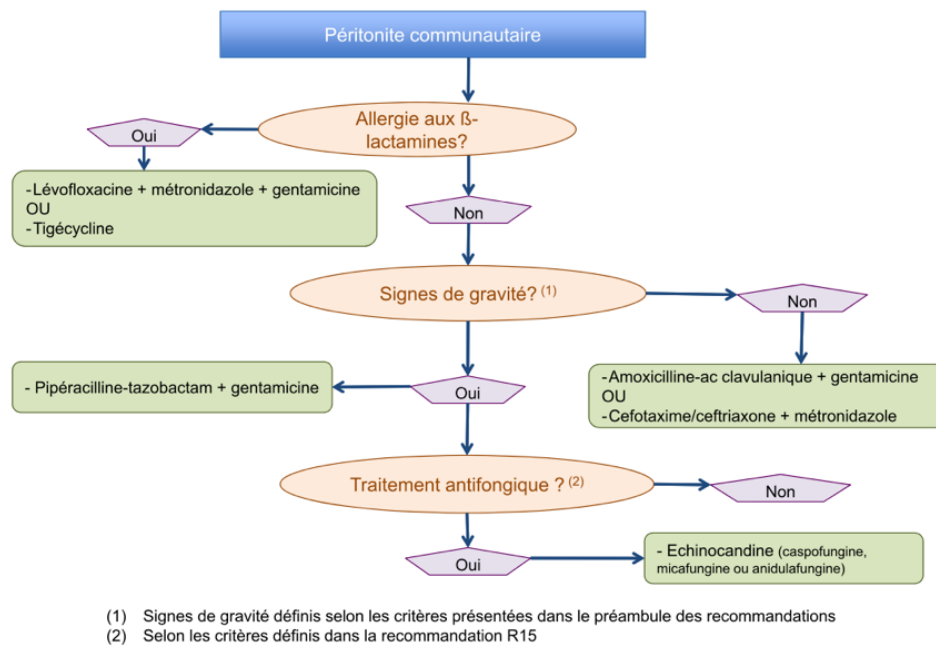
Péritonite communautaire

Allergie aux ß-lactamines?

Oui

-Lévofloxacine + métronidazole + gentamicine
OU
-Tigécycline

Non

Signes de gravité? $^{(1)}$

Non

- Pipéracilline-tazobactam + gentamicine

Oui

-Amoxicilline-ac clavulanique + gentamicine
OU
-Cefotaxime/ceftriaxone + métronidazole

Traitement antifongique ? $^{(2)}$

Non

Oui

- Echinocandine (caspofungine, micafungine ou anidulafungine)

(1) Signes de gravité définis selon les critères présentées dans le préambule des recommandations
(2) Selon les critères définis dans la recommandation R15